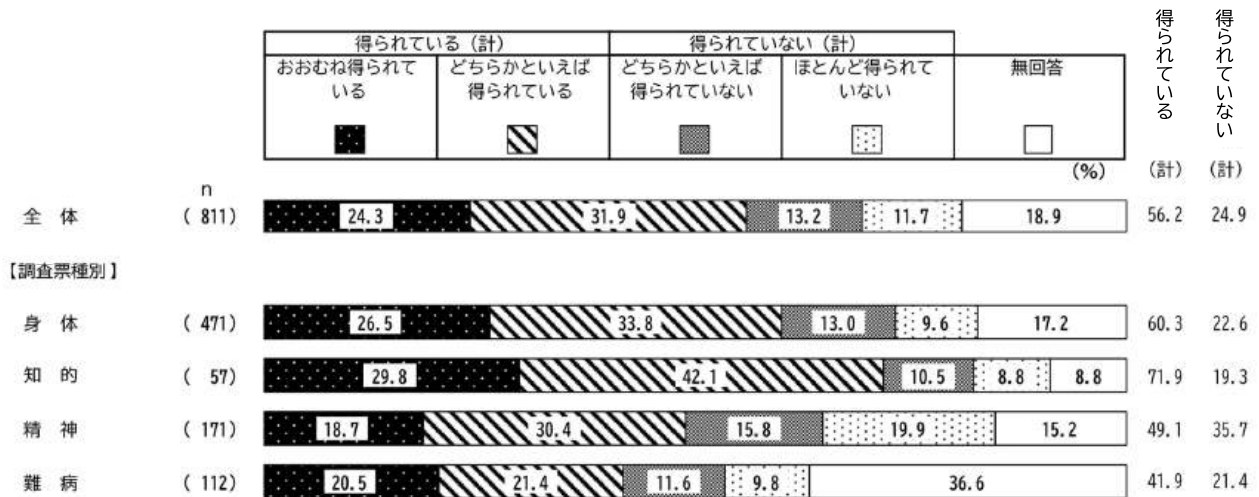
| 得られている（計） | | 得られていない（計） | | |
|---|---|---|---|---|
| おおむね得られている | どちらかといえば得られている | どちらかといえば得られていない | ほとんど得られていない | 無回答 |

得られている（計）　得られていない（計）

(%)

n

| | n | おおむね得られている | どちらかといえば得られている | どちらかといえば得られていない | ほとんど得られていない | 無回答 | 得られている（計） | 得られていない（計） |
|---|---|---|---|---|---|---|---|---|
| 全体 | (811) | 24.3 | 31.9 | 13.2 | 11.7 | 18.9 | 56.2 | 24.9 |
| 【調査票種別】 | | | | | | | | |
| 身体 | (471) | 26.5 | 33.8 | 13.0 | 9.6 | 17.2 | 60.3 | 22.6 |
| 知的 | (57) | 29.8 | 42.1 | 10.5 | 8.8 | 8.8 | 71.9 | 19.3 |
| 精神 | (171) | 18.7 | 30.4 | 15.8 | 19.9 | 15.2 | 49.1 | 35.7 |
| 難病 | (112) | 20.5 | 21.4 | 11.6 | 9.8 | 36.6 | 41.9 | 21.4 |